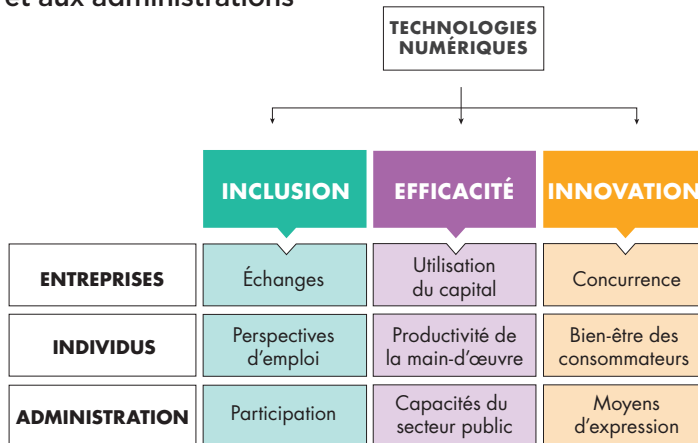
et aux administrations

TECHNOLOGIES NUMÉRIQUES

| | INCLUSION | EFFICACITÉ | INNOVATION |
|---|---|---|---|
| ENTREPRISES | Échanges | Utilisation du capital | Concurrence |
| INDIVIDUS | Perspectives d'emploi | Productivité de la main-d'œuvre | Bien-être des consommateurs |
| ADMINISTRATION | Participation | Capacités du secteur public | Moyens d'expression |